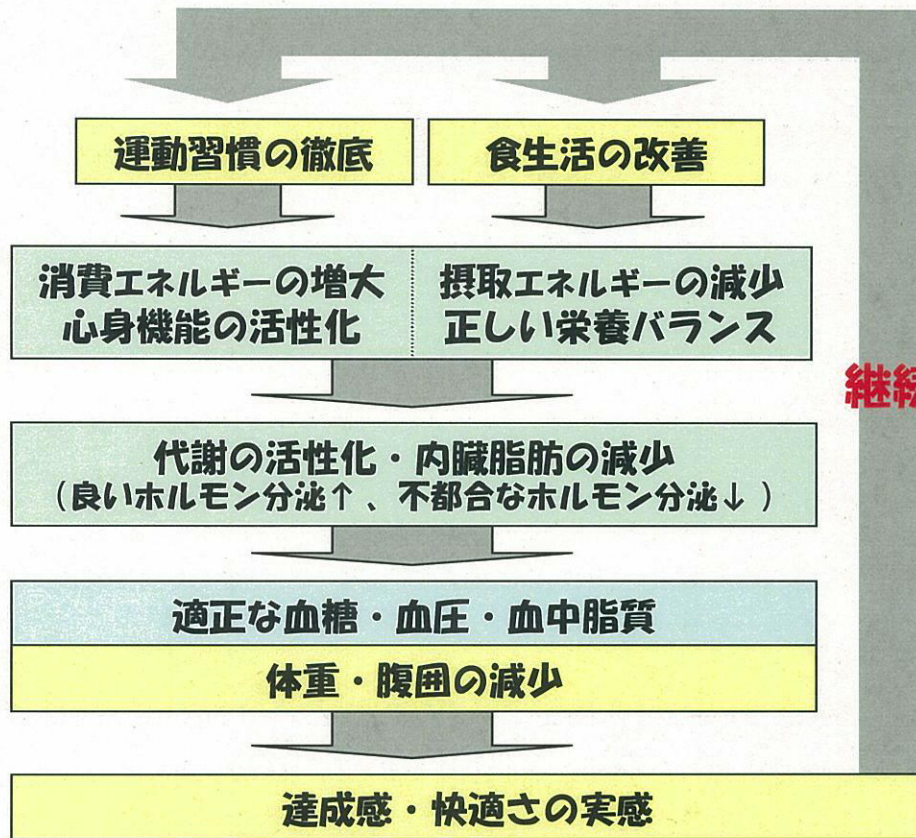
運動習慣の徹底

食生活の改善

消費エネルギーの増大
心身機能の活性化

摂取エネルギーの減少
正しい栄養バランス

継続

代謝の活性化・内臓脂肪の減少
(良いホルモン分泌↑、不都合なホルモン分泌↓)

適正な血糖・血圧・血中脂質

体重・腹囲の減少

達成感・快適さの実感